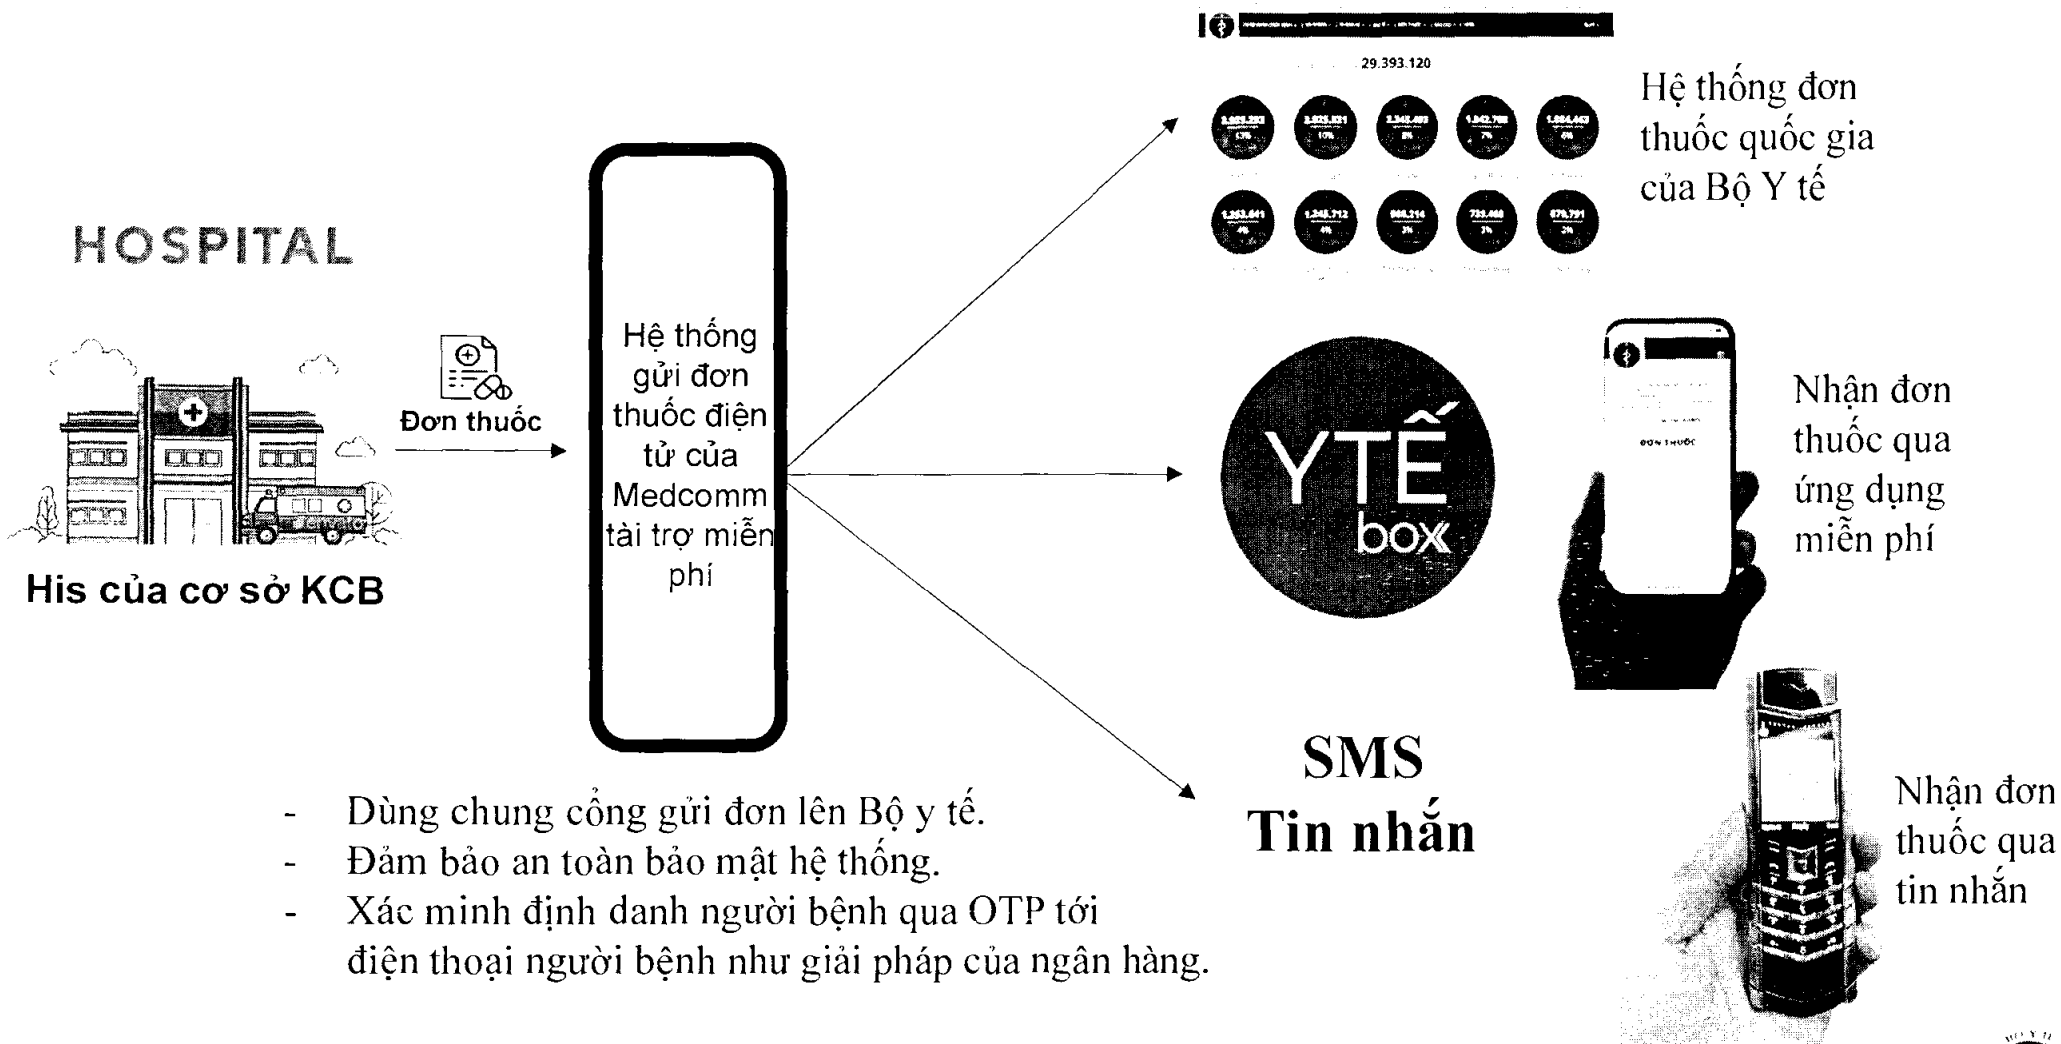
HOSPITAL

His của cơ sở KCB

Đơn thuốc

Hệ thống gửi đơn thuốc điện tử của Medcomm tài trợ miễn phí

29.393.120

Hệ thống đơn thuốc quốc gia của Bộ Y tế

YTẾ box

ĐƠN THUỐC

Nhận đơn thuốc qua ứng dụng miễn phí

SMS
Tin nhắn

Nhận đơn thuốc qua tin nhắn

- Dùng chung cổng gửi đơn lên Bộ y tế.
- Đảm bảo an toàn bảo mật hệ thống.
- Xác minh định danh người bệnh qua OTP tới điện thoại người bệnh như giải pháp của ngân hàng.